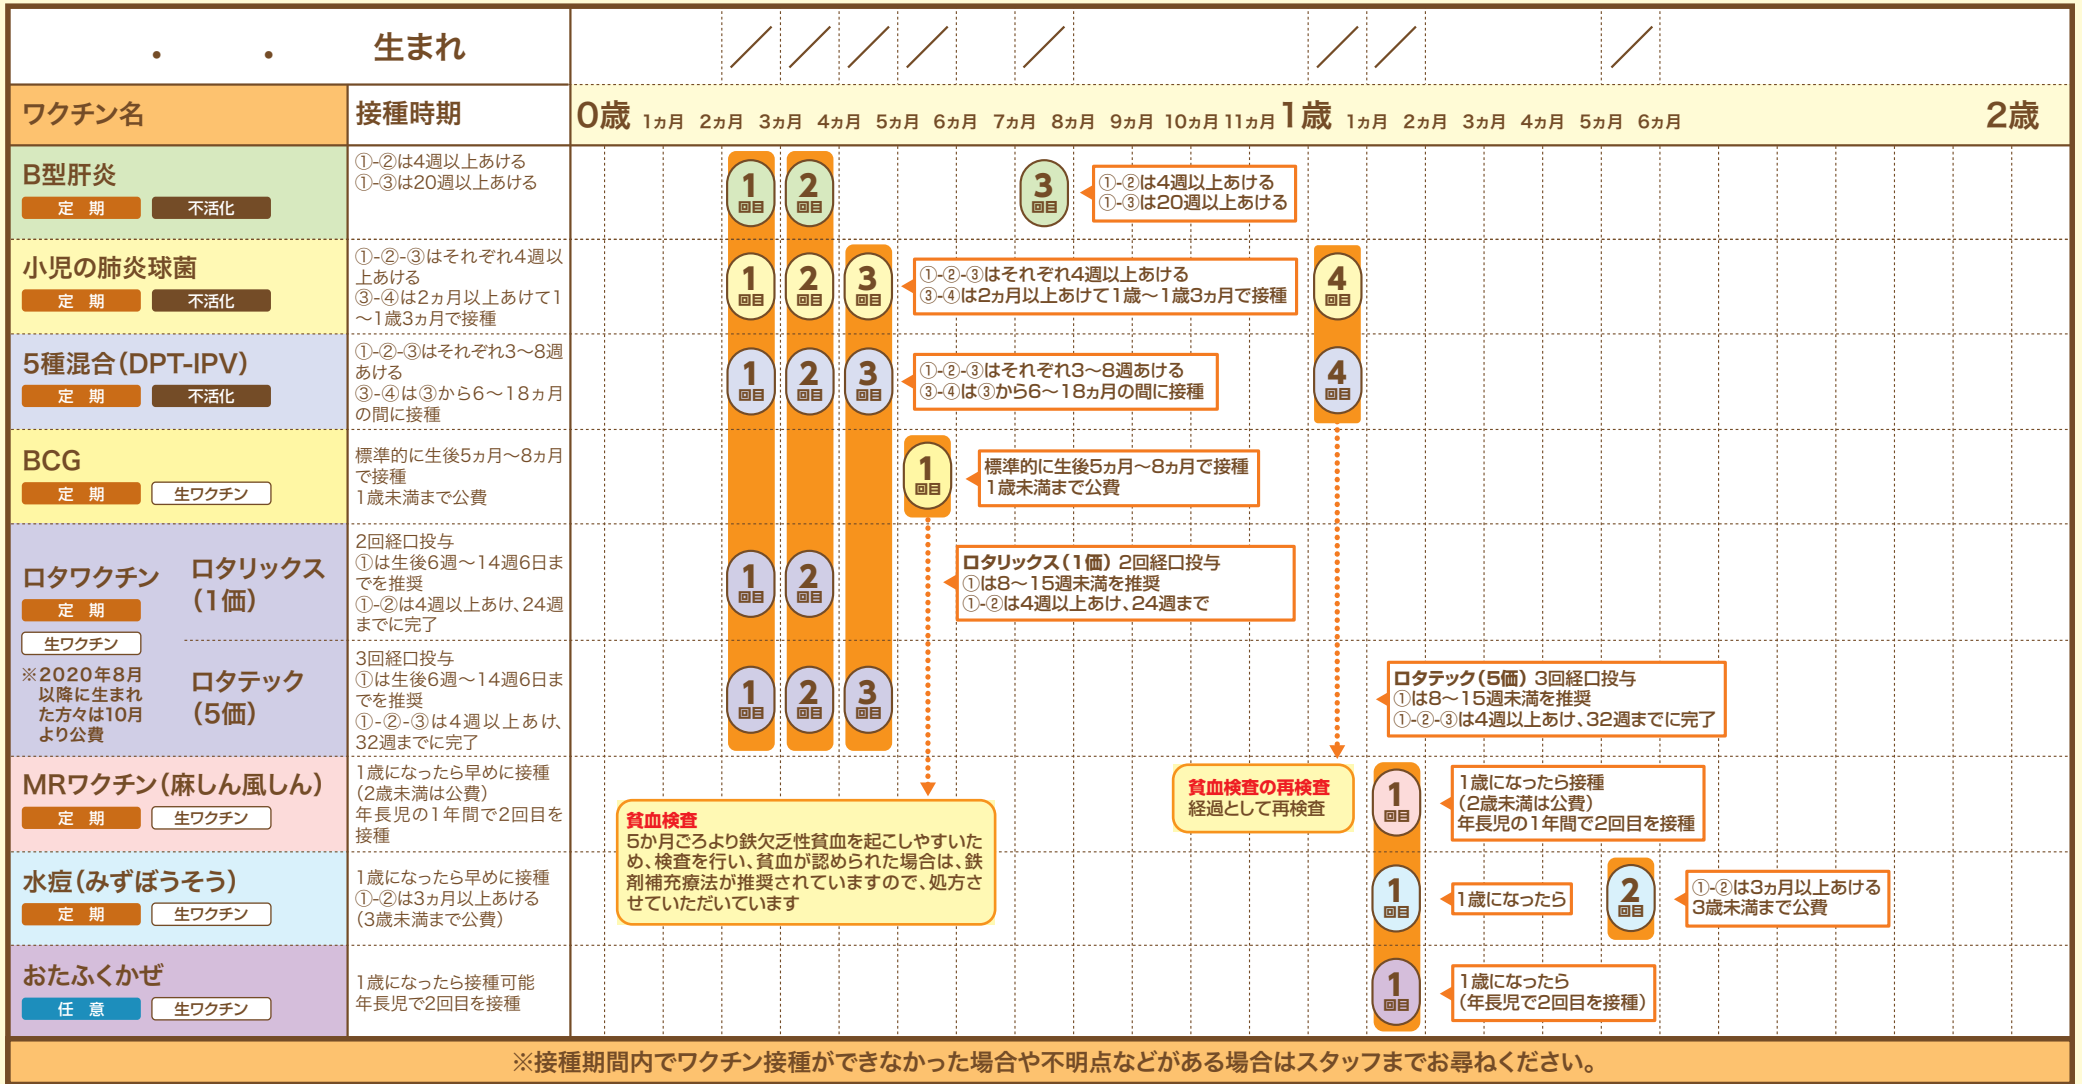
・　・　生まれ

| ワクチン名 | 接種時期 | 0歳 1ヵ月 2ヵ月 3ヵ月 4ヵ月 5ヵ月 6ヵ月 7ヵ月 8ヵ月 9ヵ月 10ヵ月 11ヵ月 1歳 1ヵ月 2ヵ月 3ヵ月 4ヵ月 5ヵ月 6ヵ月 2歳 |
|---|---|---|
| B型肝炎 定期 不活化 | ①-②は4週以上あける ①-③は20週以上あける | 1回目 2回目 3回目 ①-②は4週以上あける ①-③は20週以上あける |
| 小児の肺炎球菌 定期 不活化 | ①-②-③はそれぞれ4週以上あける ③-④は2ヵ月以上あけて1〜1歳3ヵ月で接種 | 1回目 2回目 3回目 ①-②-③はそれぞれ4週以上あける ③-④は2ヵ月以上あけて1歳〜1歳3ヵ月で接種 4回目 |
| 5種混合(DPT-IPV) 定期 不活化 | ①-②-③はそれぞれ3〜8週あける ③-④は③から6〜18ヵ月の間に接種 | 1回目 2回目 3回目 ①-②-③はそれぞれ3〜8週あける ③-④は③から6〜18ヵ月の間に接種 4回目 |
| BCG 定期 生ワクチン | 標準的に生後5ヵ月〜8ヵ月で接種 1歳未満まで公費 | 1回目 標準的に生後5ヵ月〜8ヵ月で接種 1歳未満まで公費 |
| ロタワクチン 定期 生ワクチン ※2020年8月以降に生まれた方々は10月より公費 ロタリックス(1価) | 2回経口投与 ①は生後6週〜14週6日までを推奨 ①-②は4週以上あけ、24週までに完了 | 1回目 2回目 ロタリックス(1価) 2回経口投与 ①は8〜15週未満を推奨 ①-②は4週以上あけ、24週まで |
| ロタテック(5価) | 3回経口投与 ①は生後6週〜14週6日までを推奨 ①-②-③は4週以上あけ、32週までに完了 | 1回目 2回目 3回目 ロタテック(5価) 3回経口投与 ①は8〜15週未満を推奨 ①-②-③は4週以上あけ、32週までに完了 |
| MRワクチン(麻しん風しん) 定期 生ワクチン | 1歳になったら早めに接種 (2歳未満は公費) 年長児の1年間で2回目を接種 | 1回目 1歳になったら接種 (2歳未満は公費) 年長児の1年間で2回目を接種 |
| 水痘(みずぼうそう) 定期 生ワクチン | 1歳になったら早めに接種 ①-②は3ヵ月以上あける (3歳未満まで公費) | 1回目 1歳になったら 2回目 ①-②は3ヵ月以上あける 3歳未満まで公費 |
| おたふくかぜ 任意 生ワクチン | 1歳になったら接種可能 年長児で2回目を接種 | 1回目 1歳になったら (年長児で2回目を接種) |

貧血検査
5か月ごろより鉄欠乏性貧血を起こしやすいため、検査を行い、貧血が認められた場合は、鉄剤補充療法が推奨されていますので、処方させていただいています

貧血検査の再検査
経過として再検査

※接種期間内でワクチン接種ができなかった場合や不明点などがある場合はスタッフまでお尋ねください。